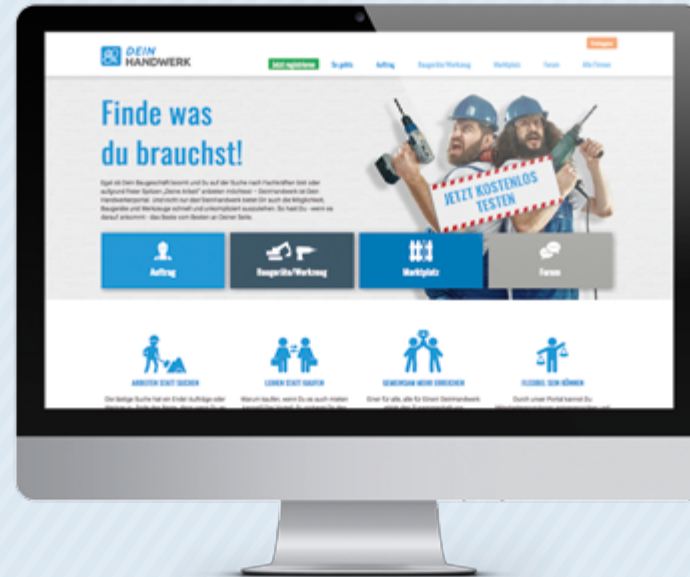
DEIN HANDWERK

Einloggen

Jetzt registrieren · So geht's · Auftrag · Baugeräte/Werkzeug · Marktplatz · Forum · Alle Firmen

Finde was du brauchst!

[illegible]

JETZT KOSTENLOS TESTEN

Auftrag

Baugeräte/Werkzeug

Marktplatz

Forum

ARBEITEN STATT SUCHEN

LEIHEN STATT KAUFEN

GEMEINSAM MEHR ERREICHEN

FLEXIBEL SEIN KÖNNEN

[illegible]